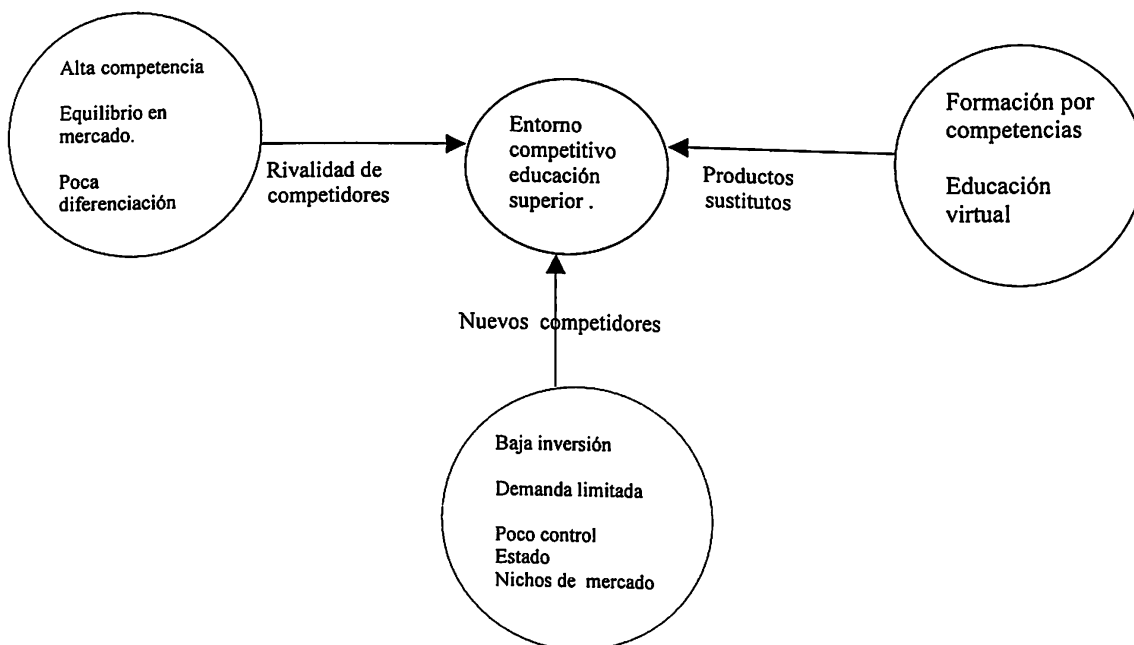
Alta competencia

Equilibrio en mercado.

Poca diferenciación

Rivalidad de competidores

Entorno competitivo educación superior .

Productos sustitutos

Formación por competencias

Educación virtual

Nuevos competidores

Baja inversión

Demanda limitada

Poco control Estado
Nichos de mercado